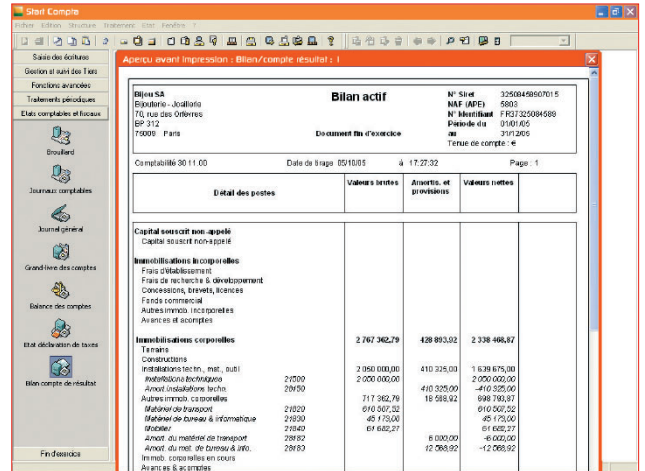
Start Compta

Fichier Edition Structure Traitement Start Fenêtre ?

Saisie des écritures
Gestion et suivi des Tiers
Fonctions avancées
Traitements périodiques
Etats comptables et fiscaux

Brouillard
Journaux comptables
Journal général
Grand-livre des comptes
Balance des comptes
Etat déclaration de taxes
Bilan compte de résultat

Fin d'exercice

Aperçu avant impression : Bilan/compte résultat : 1

Bijou SA
Bijouterie - Joaillerie
70, rue des Orfèvres
BP 312
75009 Paris

Bilan actif

Document fin d'exercice

N° Siret 32508458907015
NAF (APE) 5803
N° Identifiant FR37325084589
Période du 01/01/05
au 31/12/05
Tenue de compte : €

Comptabilité 30.11.00 Date de tirage 05/10/05 à 17:27:32 Page : 1

| Détail des postes | | Valeurs brutes | Amortis. et provisions | Valeurs nettes |
|---|---|---|---|---|
| **Capital souscrit non-appelé** | | | | |
| Capital souscrit non-appelé | | | | |
| **Immobilisations incorporelles** | | | | |
| Frais d'établissement | | | | |
| Frais de recherche & développement | | | | |
| Concessions, brevets, licences | | | | |
| Fonds commercial | | | | |
| Autres immob. incorporelles | | | | |
| Avances et acomptes | | | | |
| **Immobilisations corporelles** | | **2 767 362,79** | **428 893,92** | **2 338 468,87** |
| Terrains | | | | |
| Constructions | | | | |
| Installations tech., mat., outil | | 2 050 000,00 | 410 325,00 | 1 639 675,00 |
| *Installations techniques* | 21500 | 2 050 000,00 | | 2 050 000,00 |
| *Amort. installations techn.* | 28150 | | 410 325,00 | -410 325,00 |
| Autres immob. corporelles | | 717 362,79 | 18 568,92 | 698 793,87 |
| *Matériel de transport* | 21820 | 610 507,52 | | 610 507,52 |
| *Matériel de bureau & informatique* | 21830 | 45 173,00 | | 45 173,00 |
| *Mobilier* | 21840 | 61 682,27 | | 61 682,27 |
| *Amort. du matériel de transport* | 28182 | | 6 000,00 | -6 000,00 |
| *Amort. du mat. de bureau & info.* | 28183 | | 12 568,92 | -12 568,92 |
| Immob. corporelles en cours | | | | |
| Avances & acomptes | | | | |